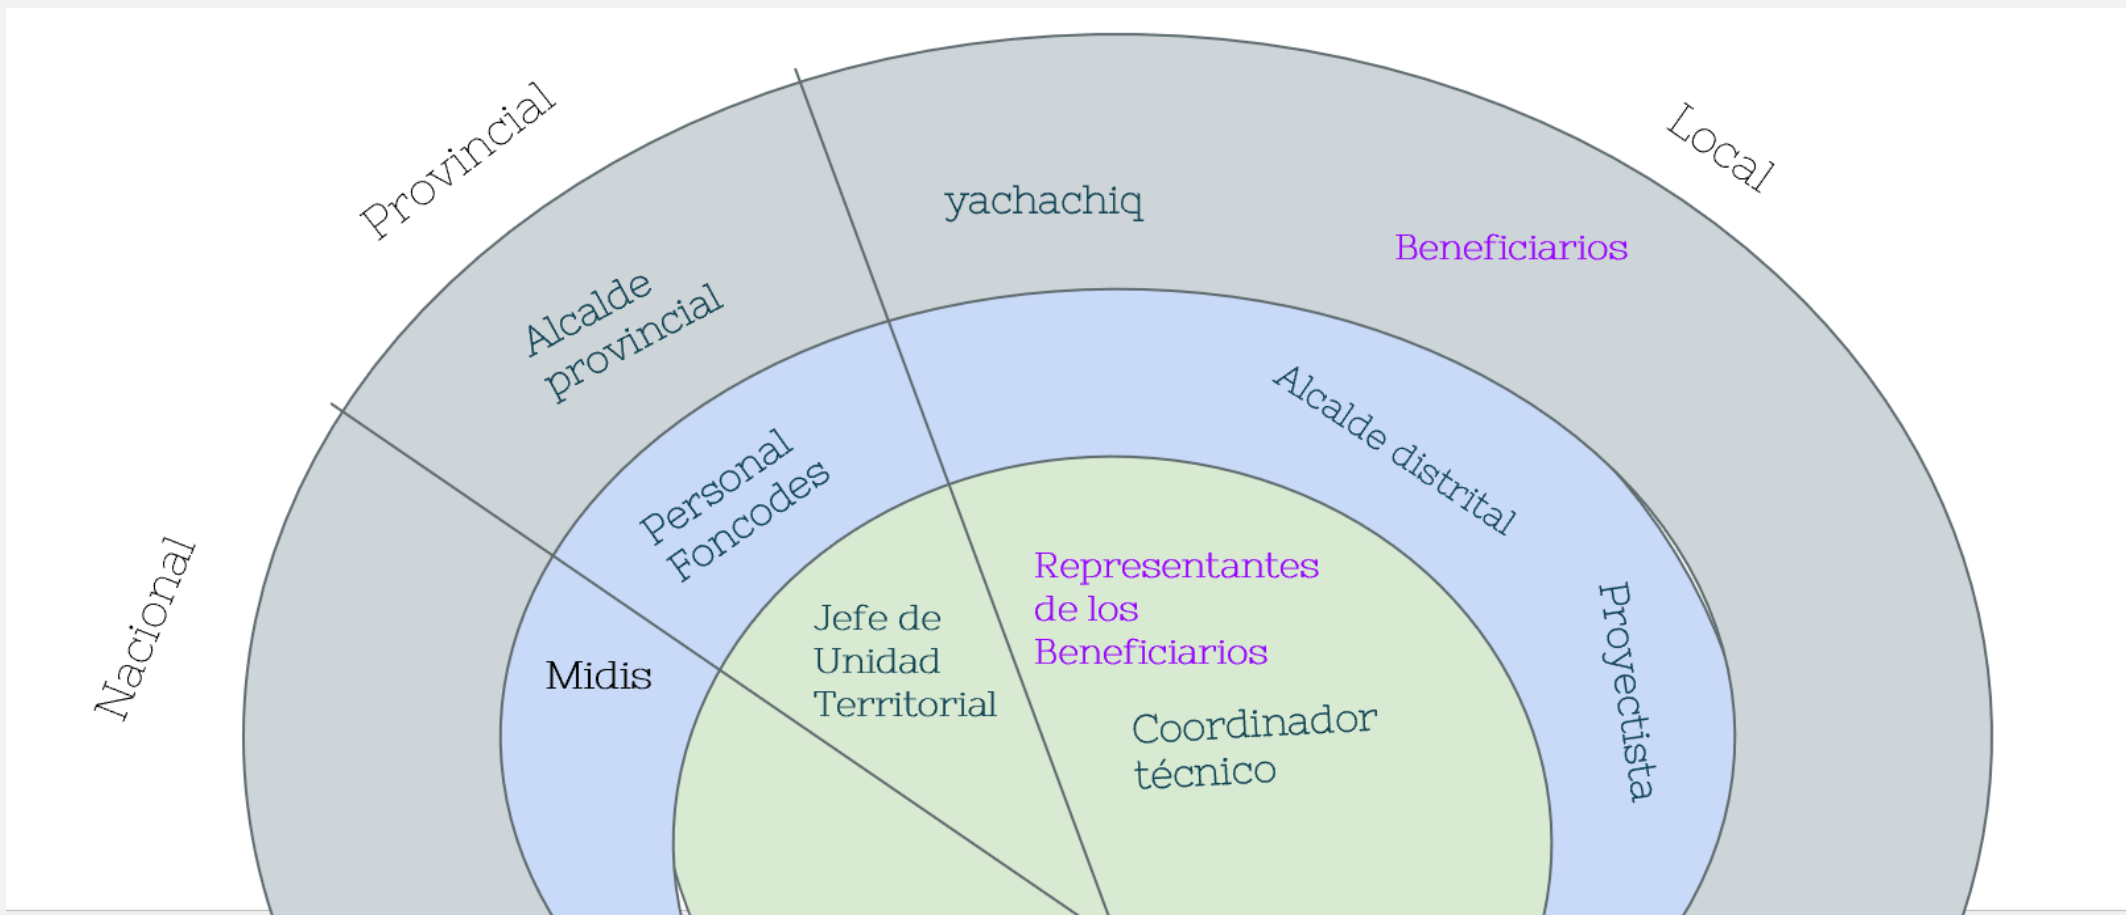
Provincial

Local

Nacional

yachachiq

Beneficiarios

Alcalde provincial

Alcalde distrital

Personal Foncodes

Midis

Jefe de Unidad Territorial

Representantes de los Beneficiarios

Coordinador técnico

Proyectista